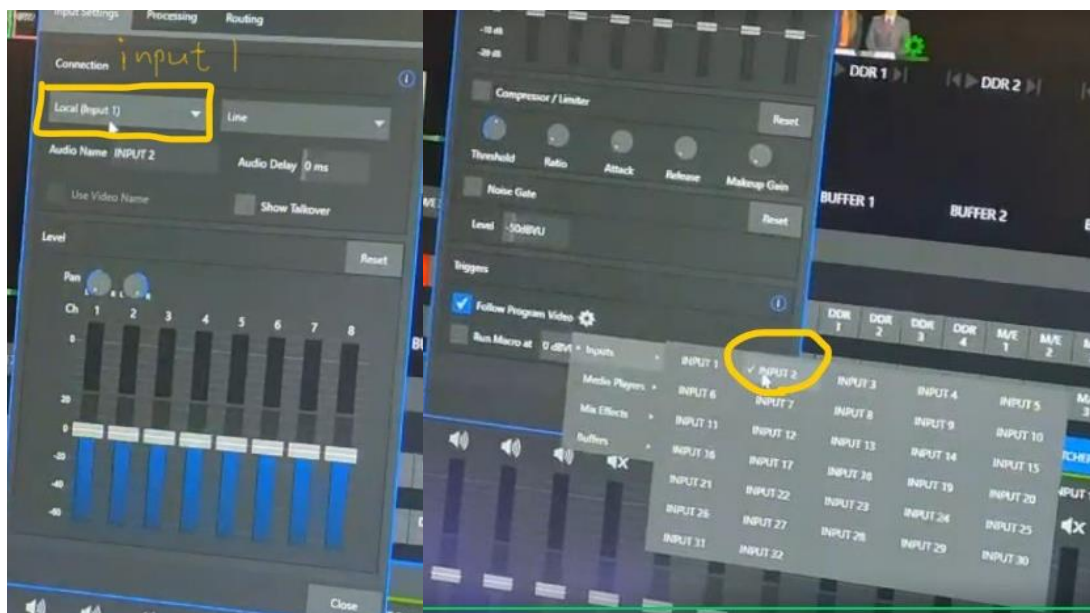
Input Settings Processing Routing

Connection input 1

Local (Input 1)

Line

Audio Name INPUT 2

Audio Delay 0 ms

Use Video Name

Show Talkover

Level

Reset

Pan

Ch 1 2 3 4 5 6 7 8

0

20

0

-20

-40

-60

Close

-10 dB

-20 dB

Compressor / Limiter

Reset

Threshold Ratio Attack Release Makeup Gain

Noise Gate

Reset

Level -50dBVU

Triggers

Follow Program Video

Run Macro at 0 dBVU

Inputs

Media Players

Mix Effects

Buffers

| INPUT 1 | ✓ INPUT 2 | INPUT 3 | INPUT 4 | INPUT 5 |
|---|---|---|---|---|
| INPUT 6 | INPUT 7 | INPUT 8 | INPUT 9 | INPUT 10 |
| INPUT 11 | INPUT 12 | INPUT 13 | INPUT 14 | INPUT 15 |
| INPUT 16 | INPUT 17 | INPUT 18 | INPUT 19 | INPUT 20 |
| INPUT 21 | INPUT 22 | INPUT 23 | INPUT 24 | INPUT 25 |
| INPUT 26 | INPUT 27 | INPUT 28 | INPUT 29 | INPUT 30 |
| INPUT 31 | INPUT 32 | | | |

DDR 1

DDR 2

BUFFER 1

BUFFER 2

DDR 1 DDR 2 DDR 3 DDR 4 M/E 1 M/E 2